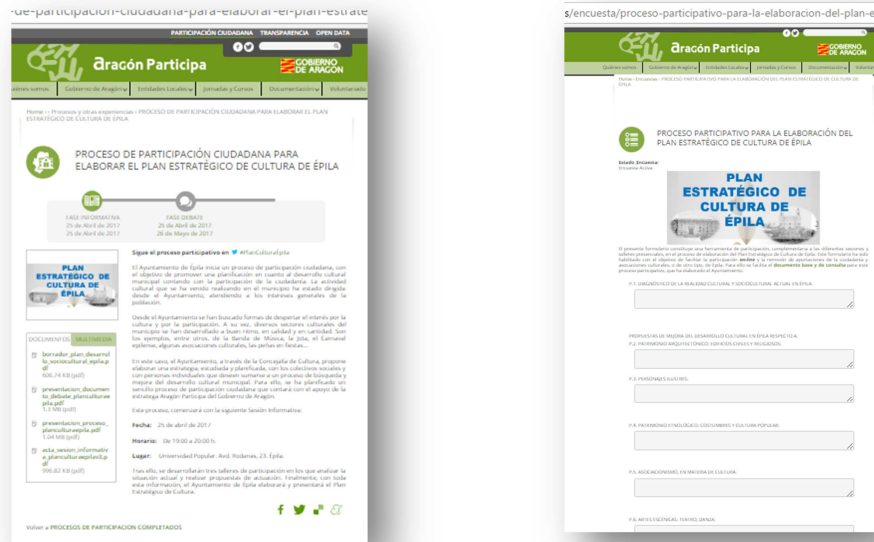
-de-participacion-ciudadana-para-elaborar-el-plan-estrate

PARTICIPACIÓN CIUDADANA TRANSPARENCIA OPEN DATA

aragón Participa

GOBIERNO DE ARAGON

quiénes somos Gobierno de Aragón Entidades Locales Jornadas y Cursos Documentación Voluntariado

Home » Procesos y otras experiencias » PROCESO DE PARTICIPACIÓN CIUDADANA PARA ELABORAR EL PLAN ESTRATÉGICO DE CULTURA DE ÉPILA

PROCESO DE PARTICIPACIÓN CIUDADANA PARA ELABORAR EL PLAN ESTRATÉGICO DE CULTURA DE ÉPILA

FASE INFORMATIVA
25 de Abril de 2017
25 de Abril de 2017

FASE DEBATE
25 de Abril de 2017
26 de Mayo de 2017

PLAN ESTRATÉGICO DE CULTURA DE ÉPILA

DOCUMENTOS MULTIMEDIA

borrador_plan_desarrollo_sociocultural_epila.pdf
606.74 KB (pdf)

presentacion_documento_debate_planculturaepila.pdf
1.3 MB (pdf)

presentacion_proceso_planculturaepila.pdf
1.04 MB (pdf)

acta_sesion_informativa_planculturaepila.pdf
996.82 KB (pdf)

Sigue el proceso participativo en #PlanCulturaEpila

El Ayuntamiento de Épila inicia un proceso de participación ciudadana, con el objetivo de promover una planificación en cuanto al desarrollo cultural municipal contando con la participación de la ciudadanía. La actividad cultural que se ha venido realizando en el municipio ha estado dirigida desde el Ayuntamiento, atendiendo a los intereses generales de la población.

Desde el Ayuntamiento se han buscado formas de despertar el interés por la cultura y por la participación. A su vez, diversos sectores culturales del municipio se han desarrollado a buen ritmo, en calidad y en cantidad. Son los ejemplos, entre otros, de la Banda de Música, la Jota, el Carnaval epilense, algunas asociaciones culturales, las peñas en fiestas...

En este seno, el Ayuntamiento, a través de la Concejalía de Cultura, propone elaborar una estrategia, estudiada y planificada, con los colectivos sociales y con personas individuales que deseen sumarse a un proceso de búsqueda y mejora del desarrollo cultural municipal. Para ello, se ha planificado un sencillo proceso de participación ciudadana que contará con el apoyo de la estrategia Aragón Participa del Gobierno de Aragón.

Este proceso, comenzará con la siguiente Sesión Informativa:

Fecha: 25 de abril de 2017

Horario: De 19:00 a 20:00 h.

Lugar: Universidad Popular. Avd. Rodanas, 23. Épila.

Tras ello, se desarrollarán tres talleres de participación en los que analizar la situación actual y realizar propuestas de actuación. Finalmente, con toda esta información, el Ayuntamiento de Épila elaborará y presentará el Plan Estratégico de Cultura.

Volver a PROCESOS DE PARTICIPACION COMPLETADOS

s/encuesta/proceso-participativo-para-la-elaboracion-del-plan-e

aragón Participa

GOBIERNO DE ARAGON

Quiénes somos Gobierno de Aragón Entidades Locales Jornadas y Cursos Documentación Voluntar

Home » Encuestas » PROCESO PARTICIPATIVO PARA LA ELABORACIÓN DEL PLAN ESTRATÉGICO DE CULTURA DE ÉPILA

PROCESO PARTICIPATIVO PARA LA ELABORACIÓN DEL PLAN ESTRATÉGICO DE CULTURA DE ÉPILA

Estado Encuesta:
Encuesta Activa

PLAN ESTRATÉGICO DE CULTURA DE ÉPILA

El presente formulario constituye una herramienta de participación, complementaria a las diferentes sesiones y talleres presenciales, en el proceso de elaboración del Plan Estratégico de Cultura de Épila. Este formulario ha sido habilitado con el objetivo de facilitar la participación online y la remisión de aportaciones de la ciudadanía y asociaciones culturales, o de otro tipo, de Épila. Para ello se facilita el documento base y de consulta para este proceso participativo, que ha elaborado el Ayuntamiento.

P.1. DIAGNÓSTICO DE LA REALIDAD CULTURAL Y SOCIOCULTURAL ACTUAL EN ÉPILA

PROPUESTAS DE MEJORA DEL DESARROLLO CULTURAL EN ÉPILA RESPECTO A:
P.2. PATRIMONIO ARQUITECTÓNICO, EDIFICIOS CIVILES Y RELIGIOSOS

P.3. PERSONAJES ILUSTRES

P.4. PATRIMONIO ETNOLÓGICO, COSTUMBRES Y CULTURA POPULAR

P.5. ASOCIACIONISMO, EN MATERIA DE CULTURA

P.6. ARTES ESCÉNICAS: TEATRO, DANZA